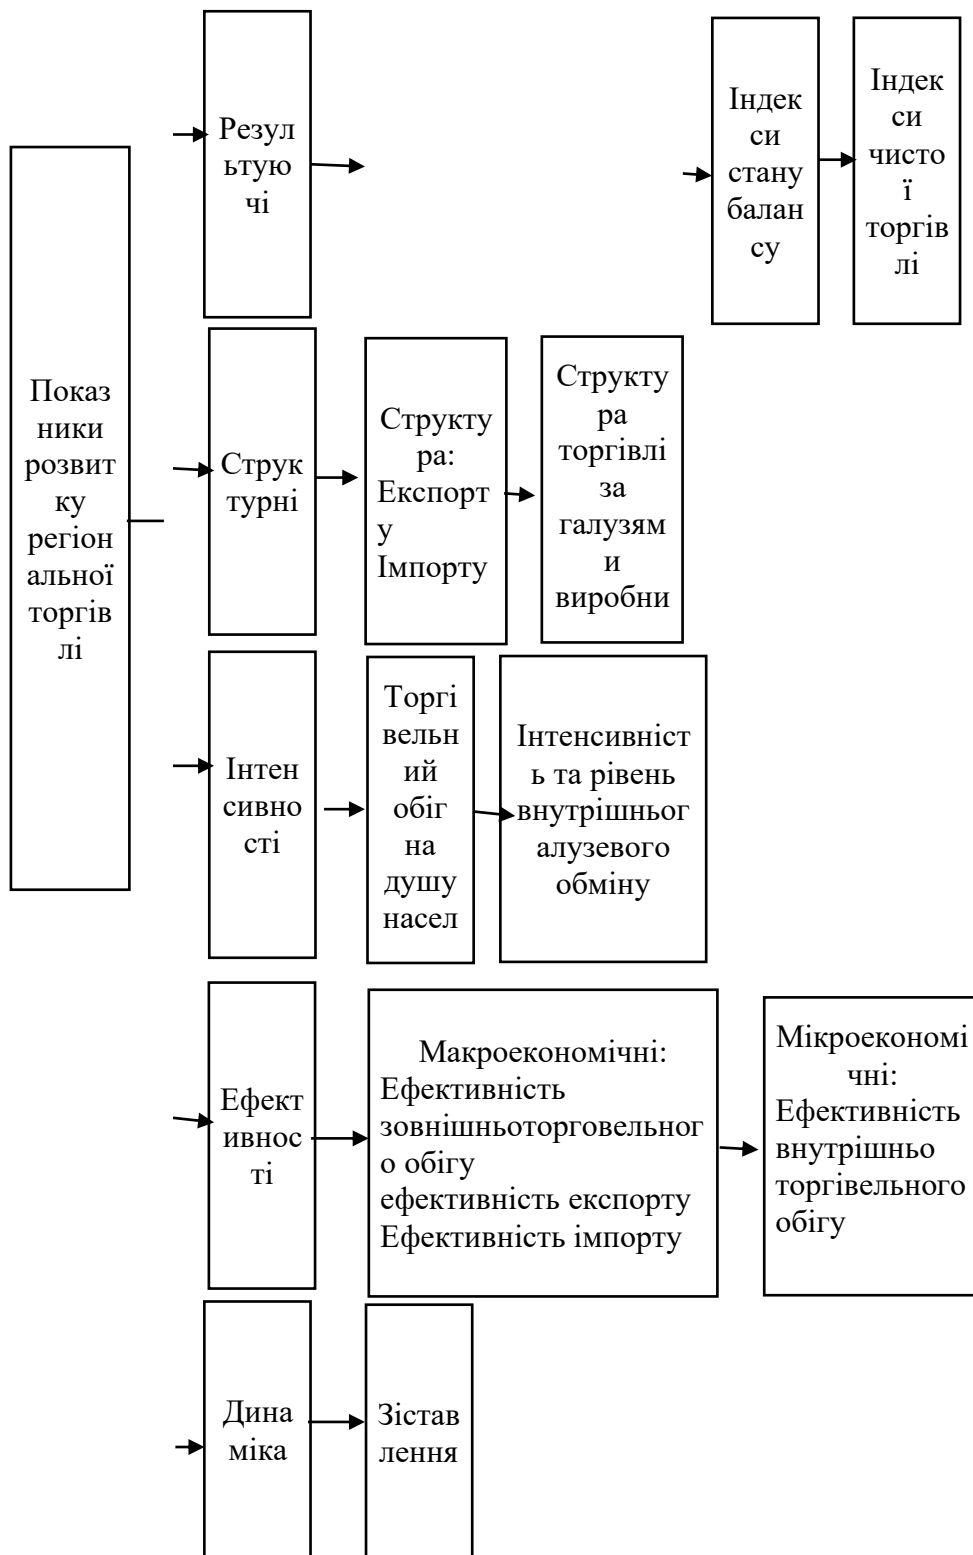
Показники розвитку регіональної торгівлі

Результуючі

Індекси стану балансу

Індекси чистої торгівлі

Структурні

Структура: Експорту Імпорту

Структура торгівлі за галузями виробни

Інтенсивності

Торгівельний обіг на душу насел

Інтенсивність та рівень внутрішньогалузевого обміну

Ефективності

Макроекономічні: Ефективність зовнішньоторговельного обігу ефективність експорту Ефективність імпорту

Мікроекономічні: Ефективність внутрішньо торгівельного обігу

Динаміка

Зіставлення